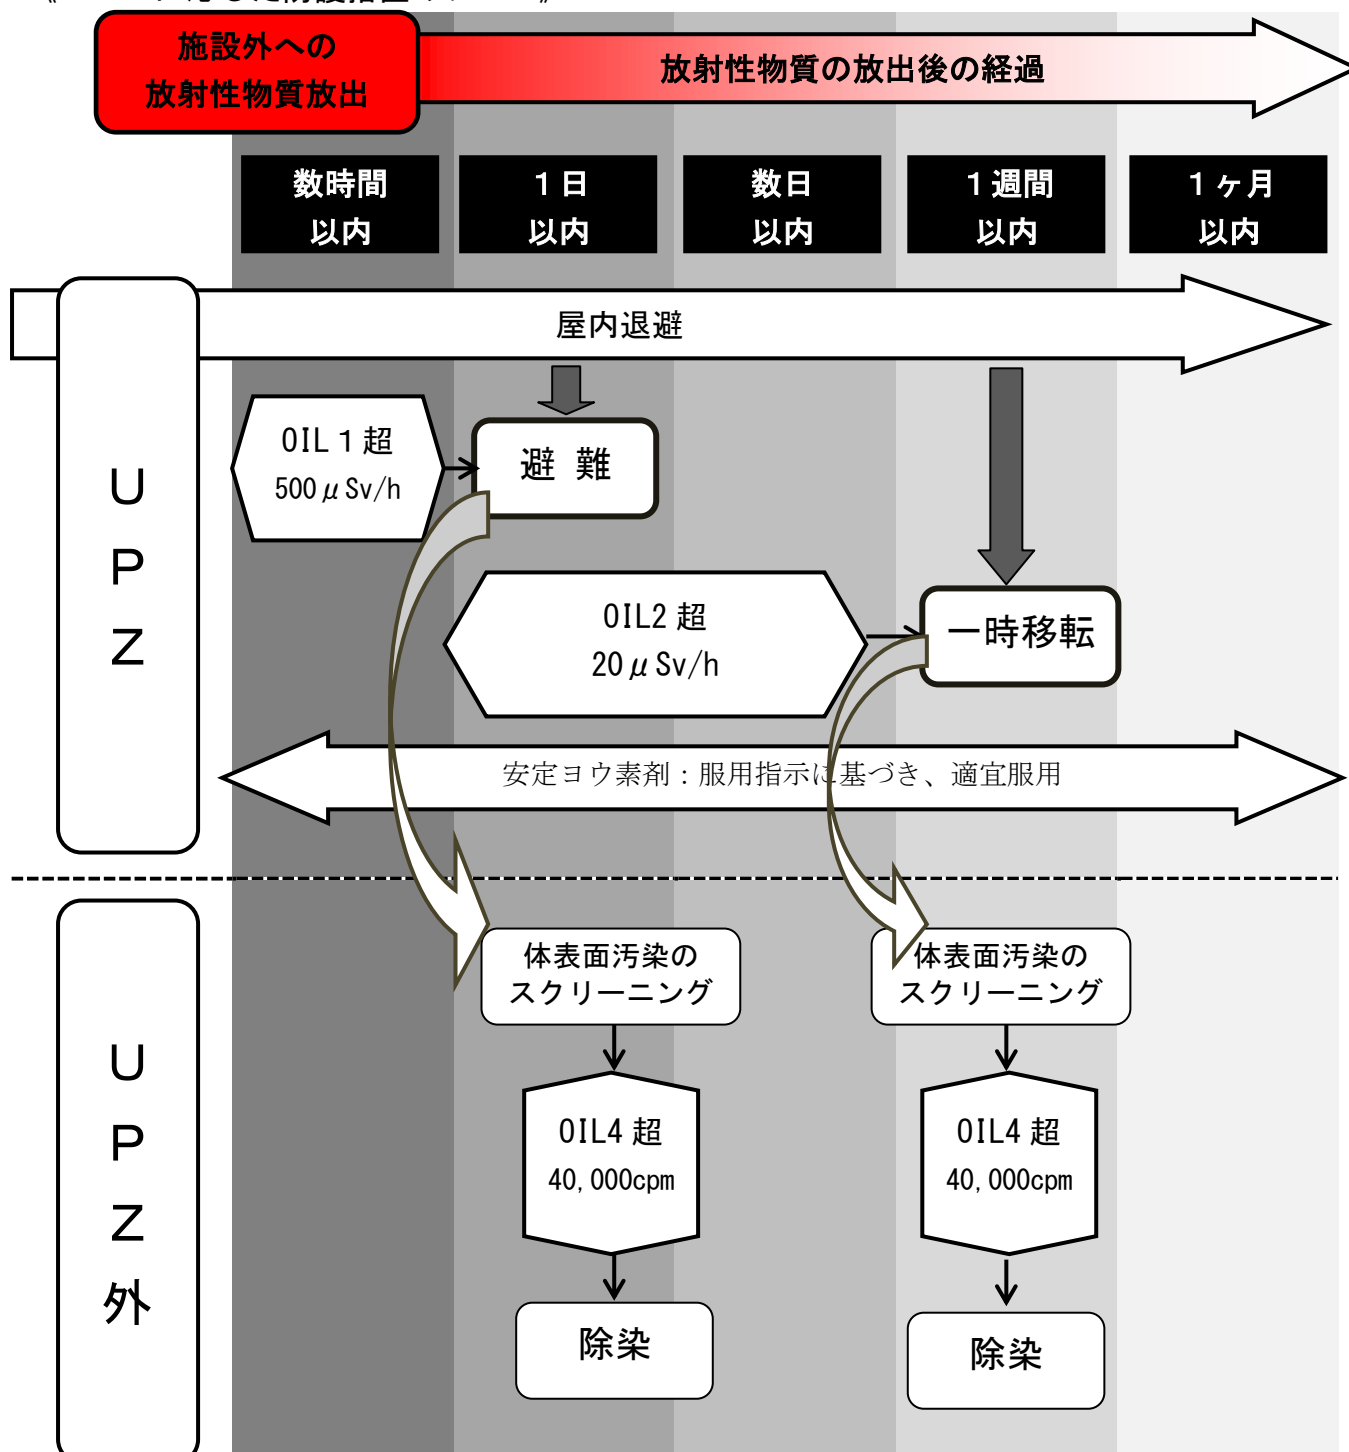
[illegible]

施設外への
放射性物質放出

放射性物質の放出後の経過

数時間
以内

１日
以内

数日
以内

１週間
以内

１ヶ月
以内

屋内退避

ＵＰＺ

OIL１超
500$\mu$Sv/h

避　難

OIL2 超
20$\mu$Sv/h

一時移転

安定ヨウ素剤：服用指示に基づき、適宜服用

ＵＰＺ外

体表面汚染の
スクリーニング

OIL4 超
40,000cpm

除染

体表面汚染の
スクリーニング

OIL4 超
40,000cpm

除染